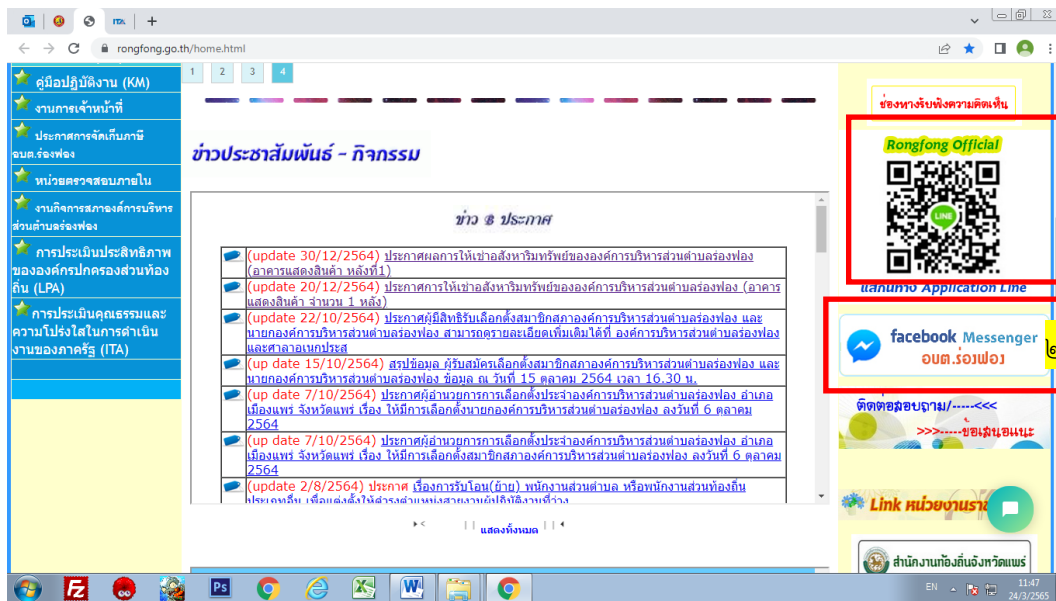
ITA | +

rongfong.go.th/home.html

คู่มือปฏิบัติงาน (KM)
งานการเจ้าหน้าที่
ประกาศการจัดเก็บภาษี อบต.ร่องฟอง
หน่วยตรวจสอบภายใน
งานกิจการสภาองค์การบริหารส่วนตำบลร่องฟอง
การประเมินประสิทธิภาพขององค์กรปกครองส่วนท้องถิ่น (LPA)
การประเมินคุณธรรมและความโปร่งใสในการดำเนินงานของภาครัฐ (ITA)

1 2 3 4

ข่าวประชาสัมพันธ์ - กิจกรรม

ข่าว & ประกาศ

| |
|---|
| (update 30/12/2564) ประกาศผลการให้เช่าอสังหาริมทรัพย์ขององค์การบริหารส่วนตำบลร่องฟอง (อาคารแสดงสินค้า หลังที่1) |
| (update 20/12/2564) ประกาศการให้เช่าอสังหาริมทรัพย์ขององค์การบริหารส่วนตำบลร่องฟอง (อาคารแสดงสินค้า จำนวน 1 หลัง) |
| (update 22/10/2564) ประกาศผู้มีสิทธิรับเลือกตั้งสมาชิกสภาองค์การบริหารส่วนตำบลร่องฟอง และนายกองค์การบริหารส่วนตำบลร่องฟอง สามารถดูรายละเอียดเพิ่มเติมได้ที่ องค์การบริหารส่วนตำบลร่องฟอง และศาลาอเนกประสงค์ |
| (up date 15/10/2564) สรุปข้อมูล ผู้รับสมัครเลือกตั้งสมาชิกสภาองค์การบริหารส่วนตำบลร่องฟอง และนายกองค์การบริหารส่วนตำบลร่องฟอง ข้อมูล ณ วันที่ 15 ตุลาคม 2564 เวลา 16.30 น. |
| (up date 7/10/2564) ประกาศผู้อำนวยการการเลือกตั้งประจำองค์การบริหารส่วนตำบลร่องฟอง อำเภอเมืองแพร่ จังหวัดแพร่ เรื่อง ให้มีการเลือกตั้งนายกองค์การบริหารส่วนตำบลร่องฟอง ลงวันที่ 6 ตุลาคม 2564 |
| (up date 7/10/2564) ประกาศผู้อำนวยการการเลือกตั้งประจำองค์การบริหารส่วนตำบลร่องฟอง อำเภอเมืองแพร่ จังหวัดแพร่ เรื่อง ให้มีการเลือกตั้งสมาชิกสภาองค์การบริหารส่วนตำบลร่องฟอง ลงวันที่ 6 ตุลาคม 2564 |
| (update 2/8/2564) ประกาศ เรื่องการรับโอน(ย้าย) พนักงานส่วนตำบล หรือพนักงานส่วนท้องถิ่นประเภทอื่น เพื่อแต่งตั้งให้ดำรงตำแหน่งสายงานผู้ปฏิบัติงานที่ว่าง |

แสดงทั้งหมด

ช่องทางรับฟังความคิดเห็น
Rongfong Official
LINE
แสกนทาง Application Line
facebook Messenger
อบต.ร่องฟอง
ติดต่อสอบถาม/-----<<<
>>>-----ข้อเสนอแนะ
Link หน่วยงานรา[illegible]
สำนักงานท้องถิ่นจังหวัดแพร่

EN 11:47 24/3/2565